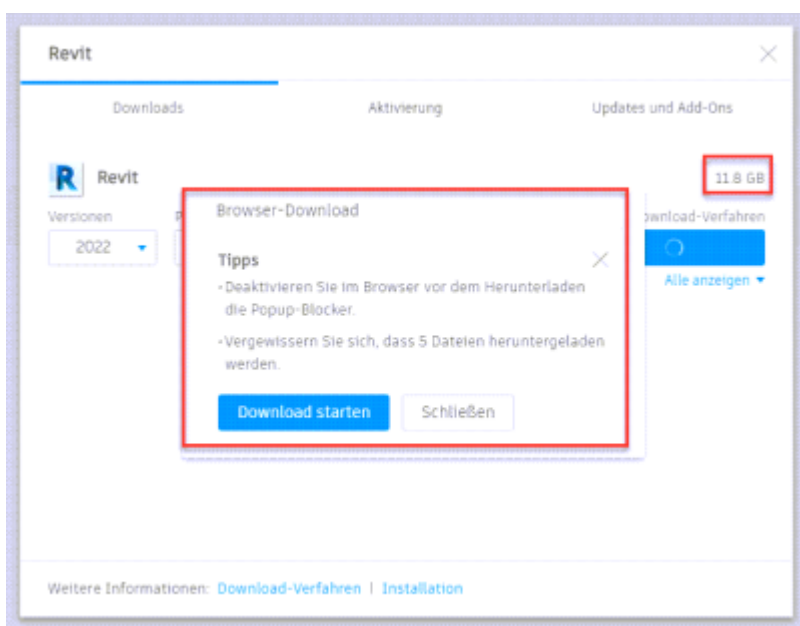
Revit

Downloads

Aktivierung

Updates und Add-Ons

Revit

11.8 GB

Versionen

2022

P

ownload-Verfahren

Alle anzeigen

Browser-Download

Tipps

- Deaktivieren Sie im Browser vor dem Herunterladen die Popup-Blocker.

- Vergewissern Sie sich, dass 5 Dateien heruntergeladen werden.

Download starten

Schließen

Weitere Informationen: Download-Verfahren | Installation